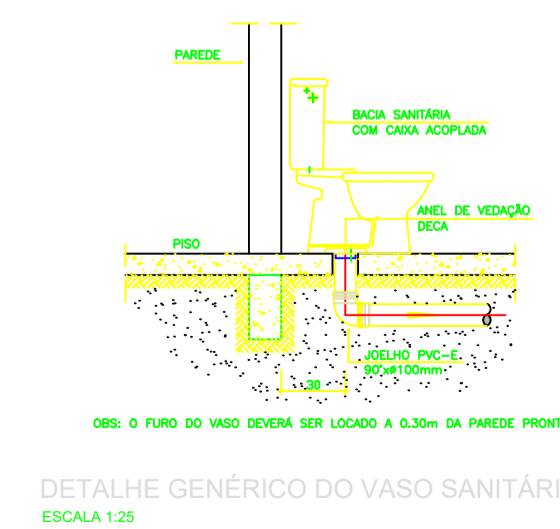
PAREDE

BACIA SANITÁRIA
COM CAIXA ACOPLADA

ANEL DE VEDAÇÃO
DECA

PISO

JOELHO PVC-E.
90°x$\varnothing$100mm

30

OBS: O FURO DO VASO DEVERÁ SER LOCADO A 0.30m DA PAREDE PRONT

DETALHE GENÉRICO DO VASO SANITÁRI
ESCALA 1:25